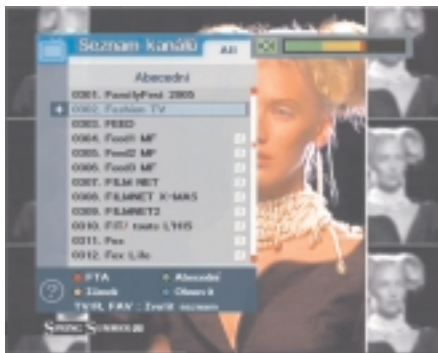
Seznam kanálů All

Abecední

0001. FamilyFest 2005
0002. Fashion TV
0003. FEED
0004. Feed1 MF
0005. Feed2 MF
0006. Feed3 MF
0007. FILM NET
0008. FILMNET X-MAS
0009. FILMNET2
0010. F/T/ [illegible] L'HIS
0011. Fox
0012. Fox Life

FTA
Abecední
Zámek
Obnovit
TV/R, FAV : Zvolit seznam